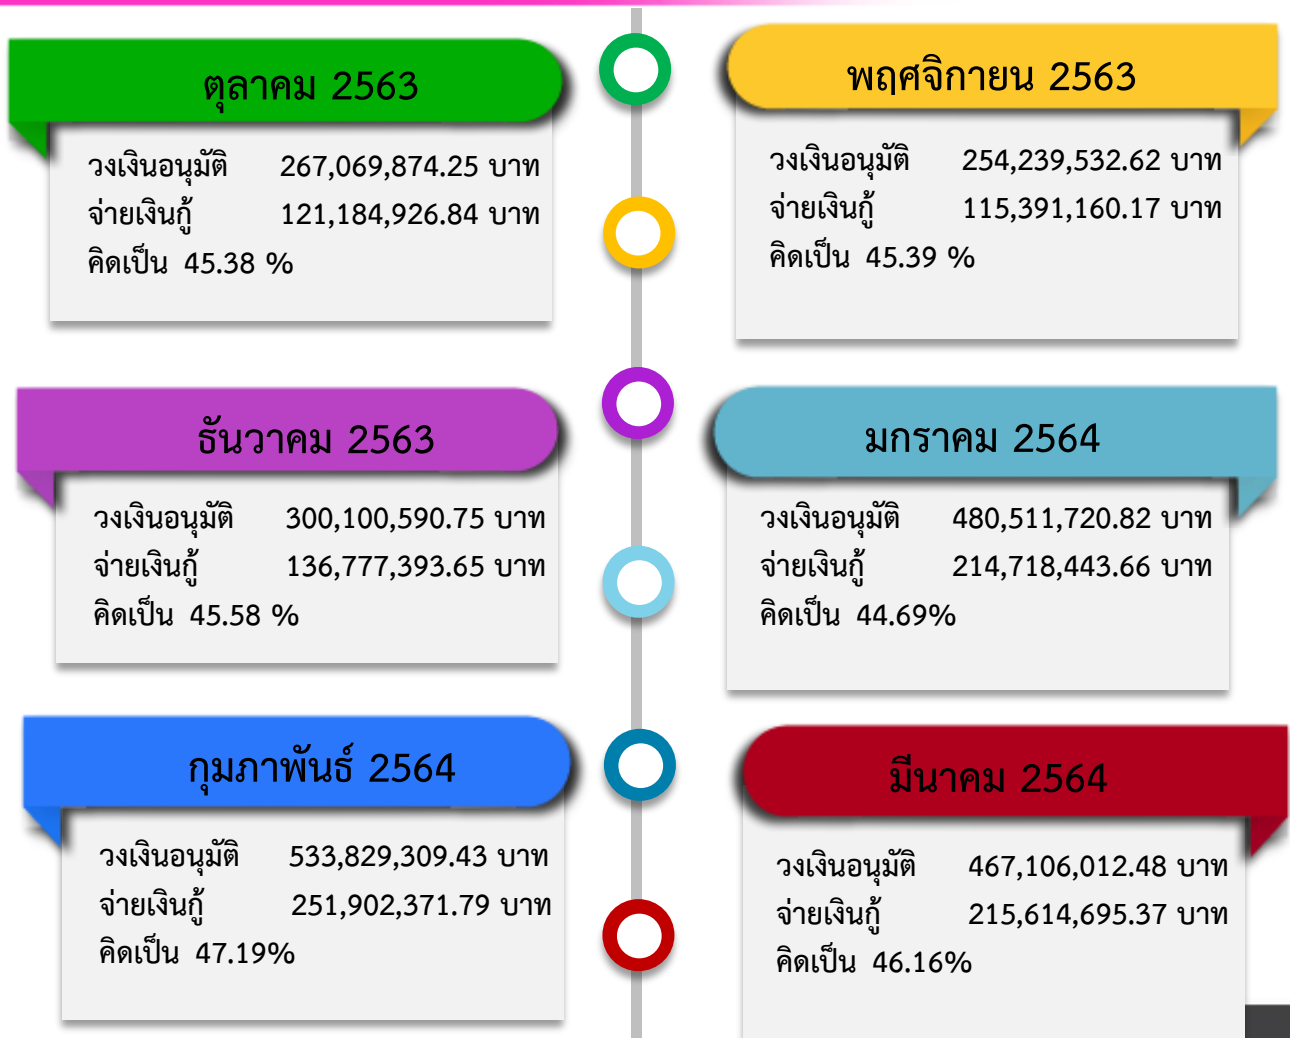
ตุลาคม 2563

วงเงินอนุมัติ 267,069,874.25 บาท
จ่ายเงินกู้ 121,184,926.84 บาท
คิดเป็น 45.38 %

พฤศจิกายน 2563

วงเงินอนุมัติ 254,239,532.62 บาท
จ่ายเงินกู้ 115,391,160.17 บาท
คิดเป็น 45.39 %

ธันวาคม 2563

วงเงินอนุมัติ 300,100,590.75 บาท
จ่ายเงินกู้ 136,777,393.65 บาท
คิดเป็น 45.58 %

มกราคม 2564

วงเงินอนุมัติ 480,511,720.82 บาท
จ่ายเงินกู้ 214,718,443.66 บาท
คิดเป็น 44.69%

กุมภาพันธ์ 2564

วงเงินอนุมัติ 533,829,309.43 บาท
จ่ายเงินกู้ 251,902,371.79 บาท
คิดเป็น 47.19%

มีนาคม 2564

วงเงินอนุมัติ 467,106,012.48 บาท
จ่ายเงินกู้ 215,614,695.37 บาท
คิดเป็น 46.16%